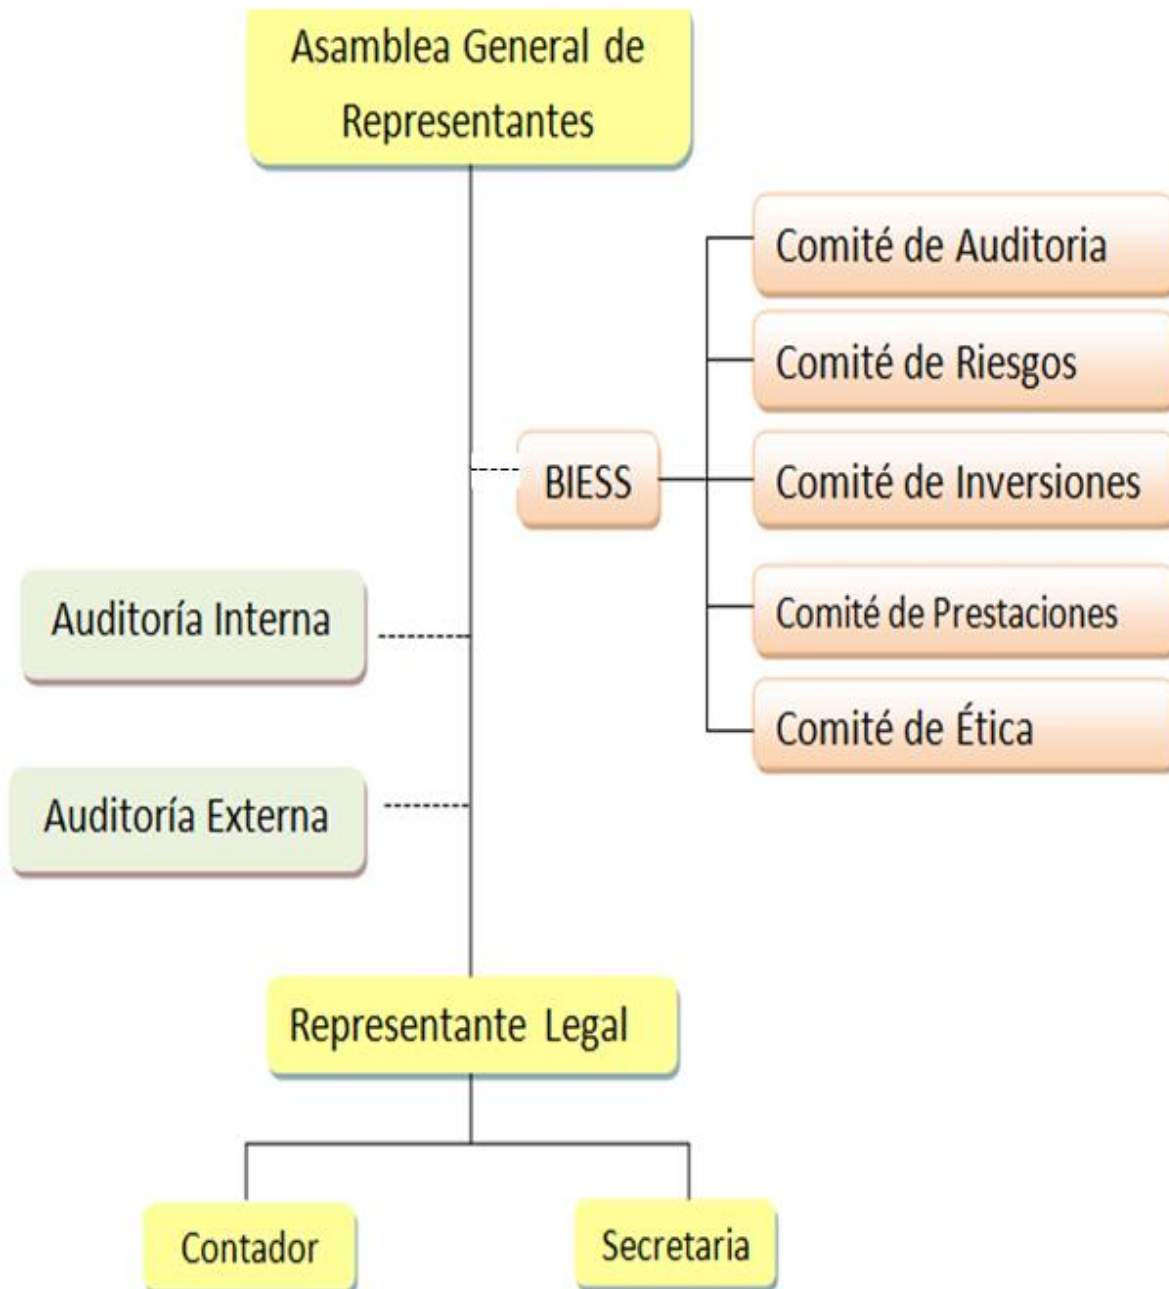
Asamblea General de Representantes

BIESS

Comité de Auditoria

Comité de Riesgos

Comité de Inversiones

Comité de Prestaciones

Comité de Ética

Auditoría Interna

Auditoría Externa

Representante Legal

Contador

Secretaria